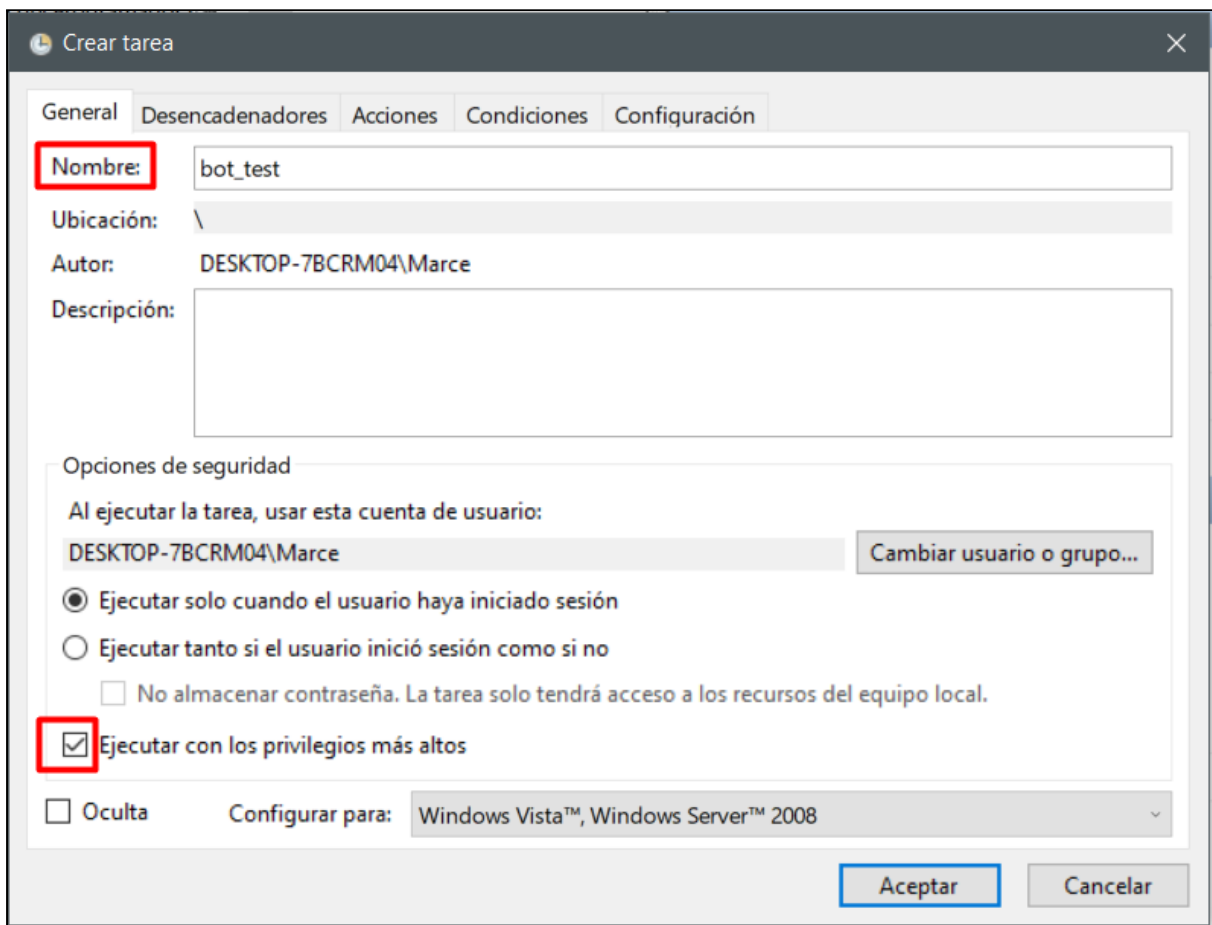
Crear tarea

General | Desencadenadores | Acciones | Condiciones | Configuración

Nombre: bot_test

Ubicación: \

Autor: DESKTOP-7BCRM04\Marce

Descripción:

Opciones de seguridad

Al ejecutar la tarea, usar esta cuenta de usuario:

DESKTOP-7BCRM04\Marce

Cambiar usuario o grupo...

Ejecutar solo cuando el usuario haya iniciado sesión

Ejecutar tanto si el usuario inició sesión como si no

No almacenar contraseña. La tarea solo tendrá acceso a los recursos del equipo local.

Ejecutar con los privilegios más altos

Oculta

Configurar para: Windows Vista™, Windows Server™ 2008

Aceptar

Cancelar